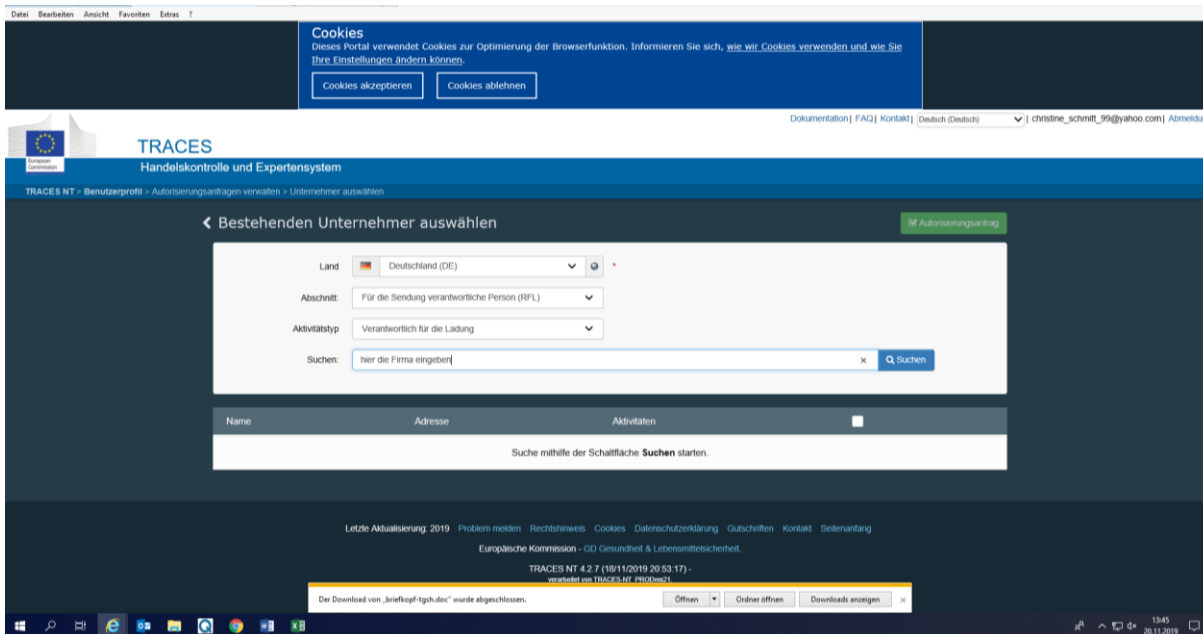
Datei Bearbeiten Ansicht Favoriten Extras ?

Cookies
Dieses Portal verwendet Cookies zur Optimierung der Browserfunktion. Informieren Sie sich, wie wir Cookies verwenden und wie Sie Ihre Einstellungen ändern können.

Cookies akzeptieren | Cookies ablehnen

Dokumentation | FAQ | Kontakt | Deutsch (Deutsch) | christine_schmitt_99@yahoo.com | Abmeldu

European Commission

TRACES
Handelskontrolle und Expertensystem

TRACES NT > Benutzerprofil > Autorisierungsanfragen verwalten > Unternehmer auswählen

‹ Bestehenden Unternehmer auswählen

Autorisierungsantrag

Land: Deutschland (DE) *

Abschnitt: Für die Sendung verantwortliche Person (RFL)

Aktivitätstyp: Verantwortlich für die Ladung

Suchen: hier die Firma eingeben × Suchen

| Name | Adresse | Aktivitäten |
|---|---|---|
| Suche mithilfe der Schaltfläche **Suchen** starten. | | |

Letzte Aktualisierung: 2019 Problem melden Rechtshinweis Cookies Datenschutzerklärung Gutschriften Kontakt Seitenanfang

Europäische Kommission - GD Gesundheit & Lebensmittelsicherheit.

TRACES NT 4.2.7 (18/11/2019 20:53:17) -
verarbeitet von TRACES-NT_PRODms21.

Der Download von „briefkopf-tgsh.doc" wurde abgeschlossen.

Öffnen | Ordner öffnen | Downloads anzeigen | ×

13:45
20.11.2019